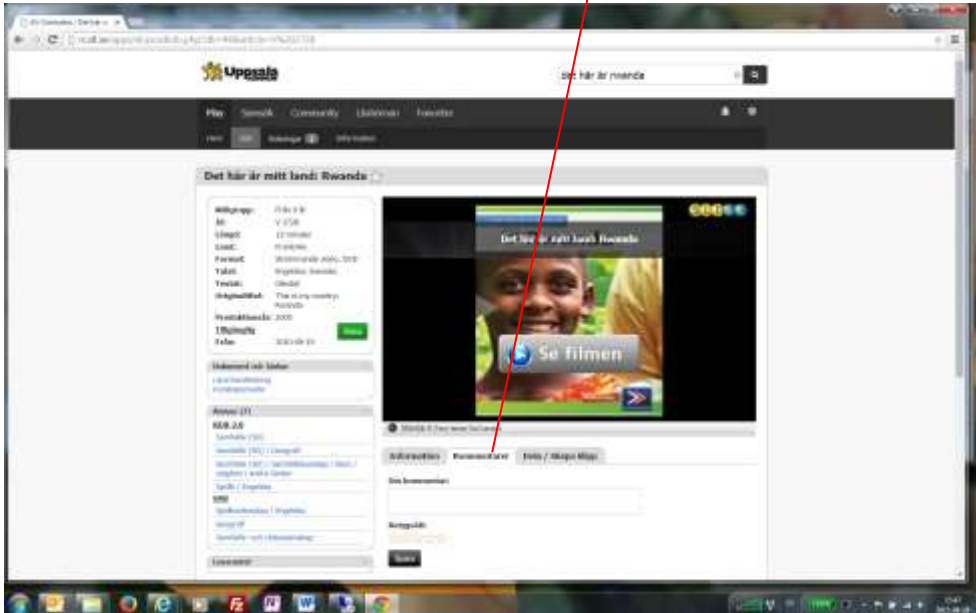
Uppsala

det här är rwanda

Play Sameli Community Lärarrum Favoriter

Det här är mitt land: Rwanda

Det här är mitt land: Rwanda

Se filmen

Information Kommentarer Dela / Skapa klipp

Din kommentar:

Betyg:

Spara

Dokument och länkar

Ämnen

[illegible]